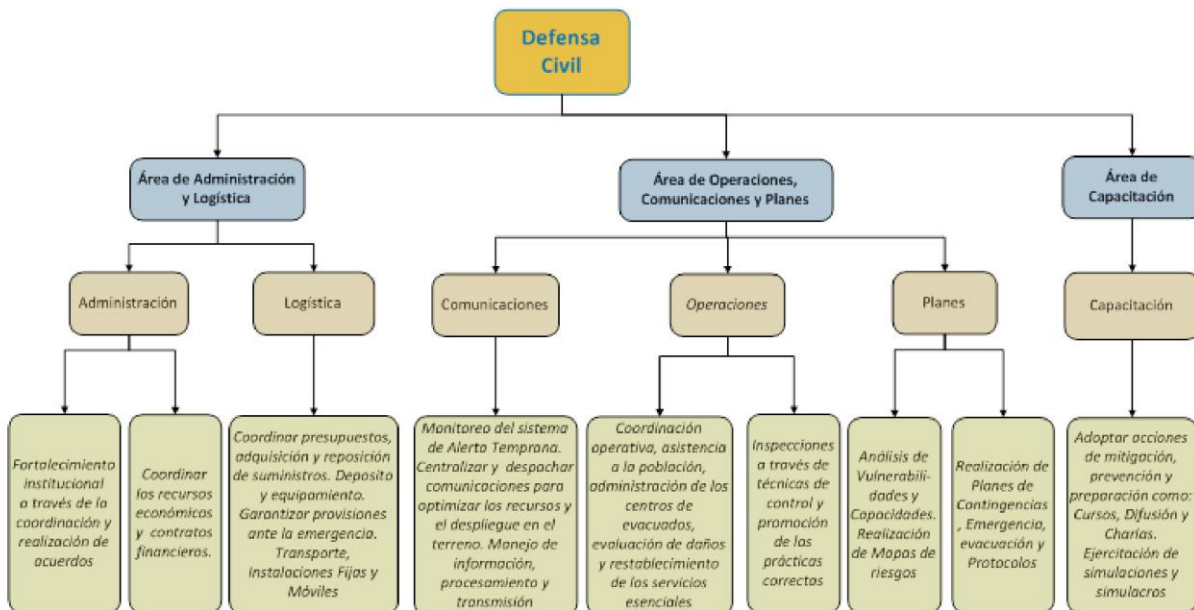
Defensa Civil

Área de Administración y Logística

Área de Operaciones, Comunicaciones y Planes

Área de Capacitación

Administración

Logística

Comunicaciones

Operaciones

Planes

Capacitación

Fortalecimiento institucional a través de la coordinación y realización de acuerdos

Coordinar los recursos económicos y contratos financieros.

Coordinar presupuestos, adquisición y reposición de suministros. Deposito y equipamiento. Garantizar provisiones ante la emergencia. Transporte, Instalaciones Fijas y Móviles

Monitoreo del sistema de Alerta Temprana. Centralizar y despachar comunicaciones para optimizar los recursos y el despliegue en el terreno. Manejo de información, procesamiento y transmisión

Coordinación operativa, asistencia a la población, administración de los centros de evacuados, evaluación de daños y restablecimiento de los servicios esenciales

Inspecciones a través de técnicas de control y promoción de las prácticas correctas

Análisis de Vulnerabilidades y Capacidades. Realización de Mapas de riesgos

Realización de Planes de Contingencias , Emergencia, evacuación y Protocolos

Adoptar acciones de mitigación, prevención y preparación como: Cursos, Difusión y Charlas. Ejercitación de simulaciones y simulacros